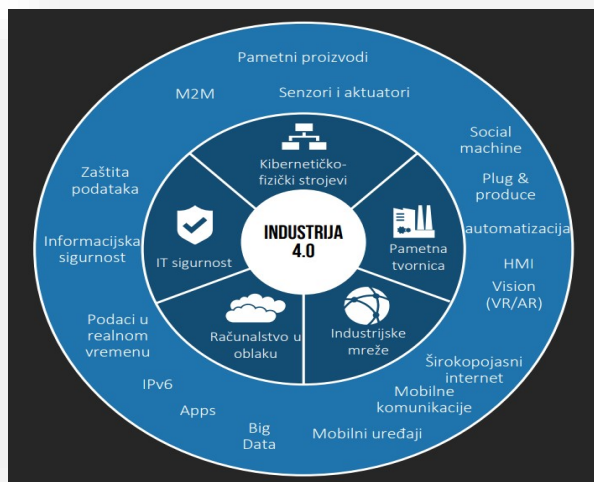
INDUSTRIJA 4.0

Kibernetičko-fizički strojevi

Pametna tvornica

Industrijske mreže

Računalstvo u oblaku

IT sigurnost

Pametni proizvodi

M2M

Senzori i aktuatori

Social machine

Plug & produce

automatizacija

HMI

Vision (VR/AR)

Širokopojasni internet

Mobilne komunikacije

Mobilni uređaji

Big Data

Apps

IPv6

Podaci u realnom vremenu

Informacijska sigurnost

Zaštita podataka